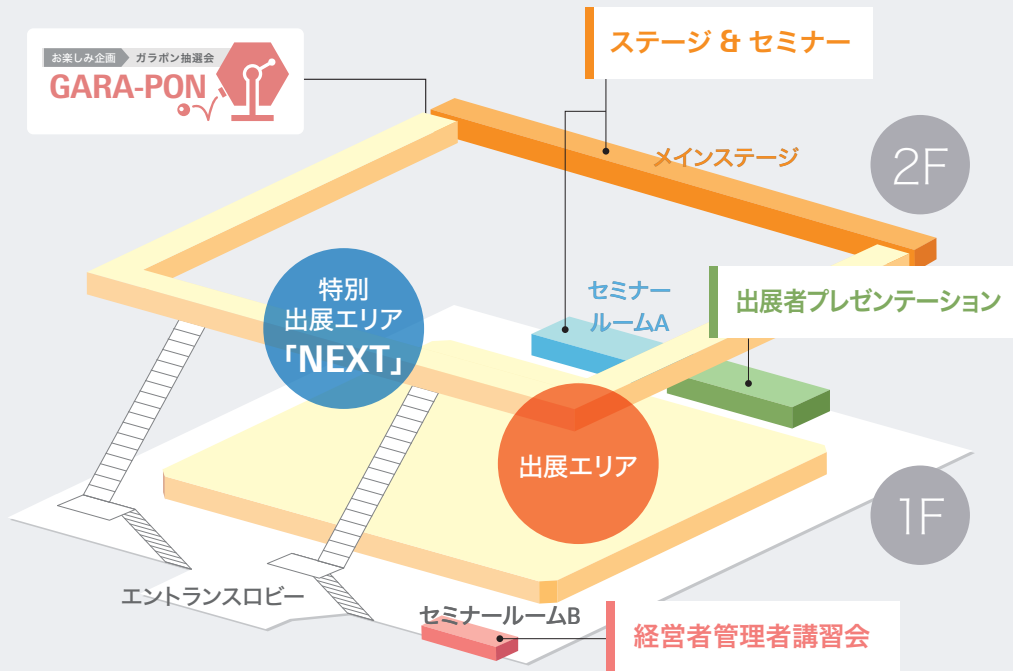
お楽しみ企画 ガラポン抽選会
GARA-PON

ステージ & セミナー

メインステージ

2F

セミナールームA

出展者プレゼンテーション

特別出展エリア
「NEXT」

出展エリア

1F

エントランスロビー

セミナールームB

経営者管理者講習会